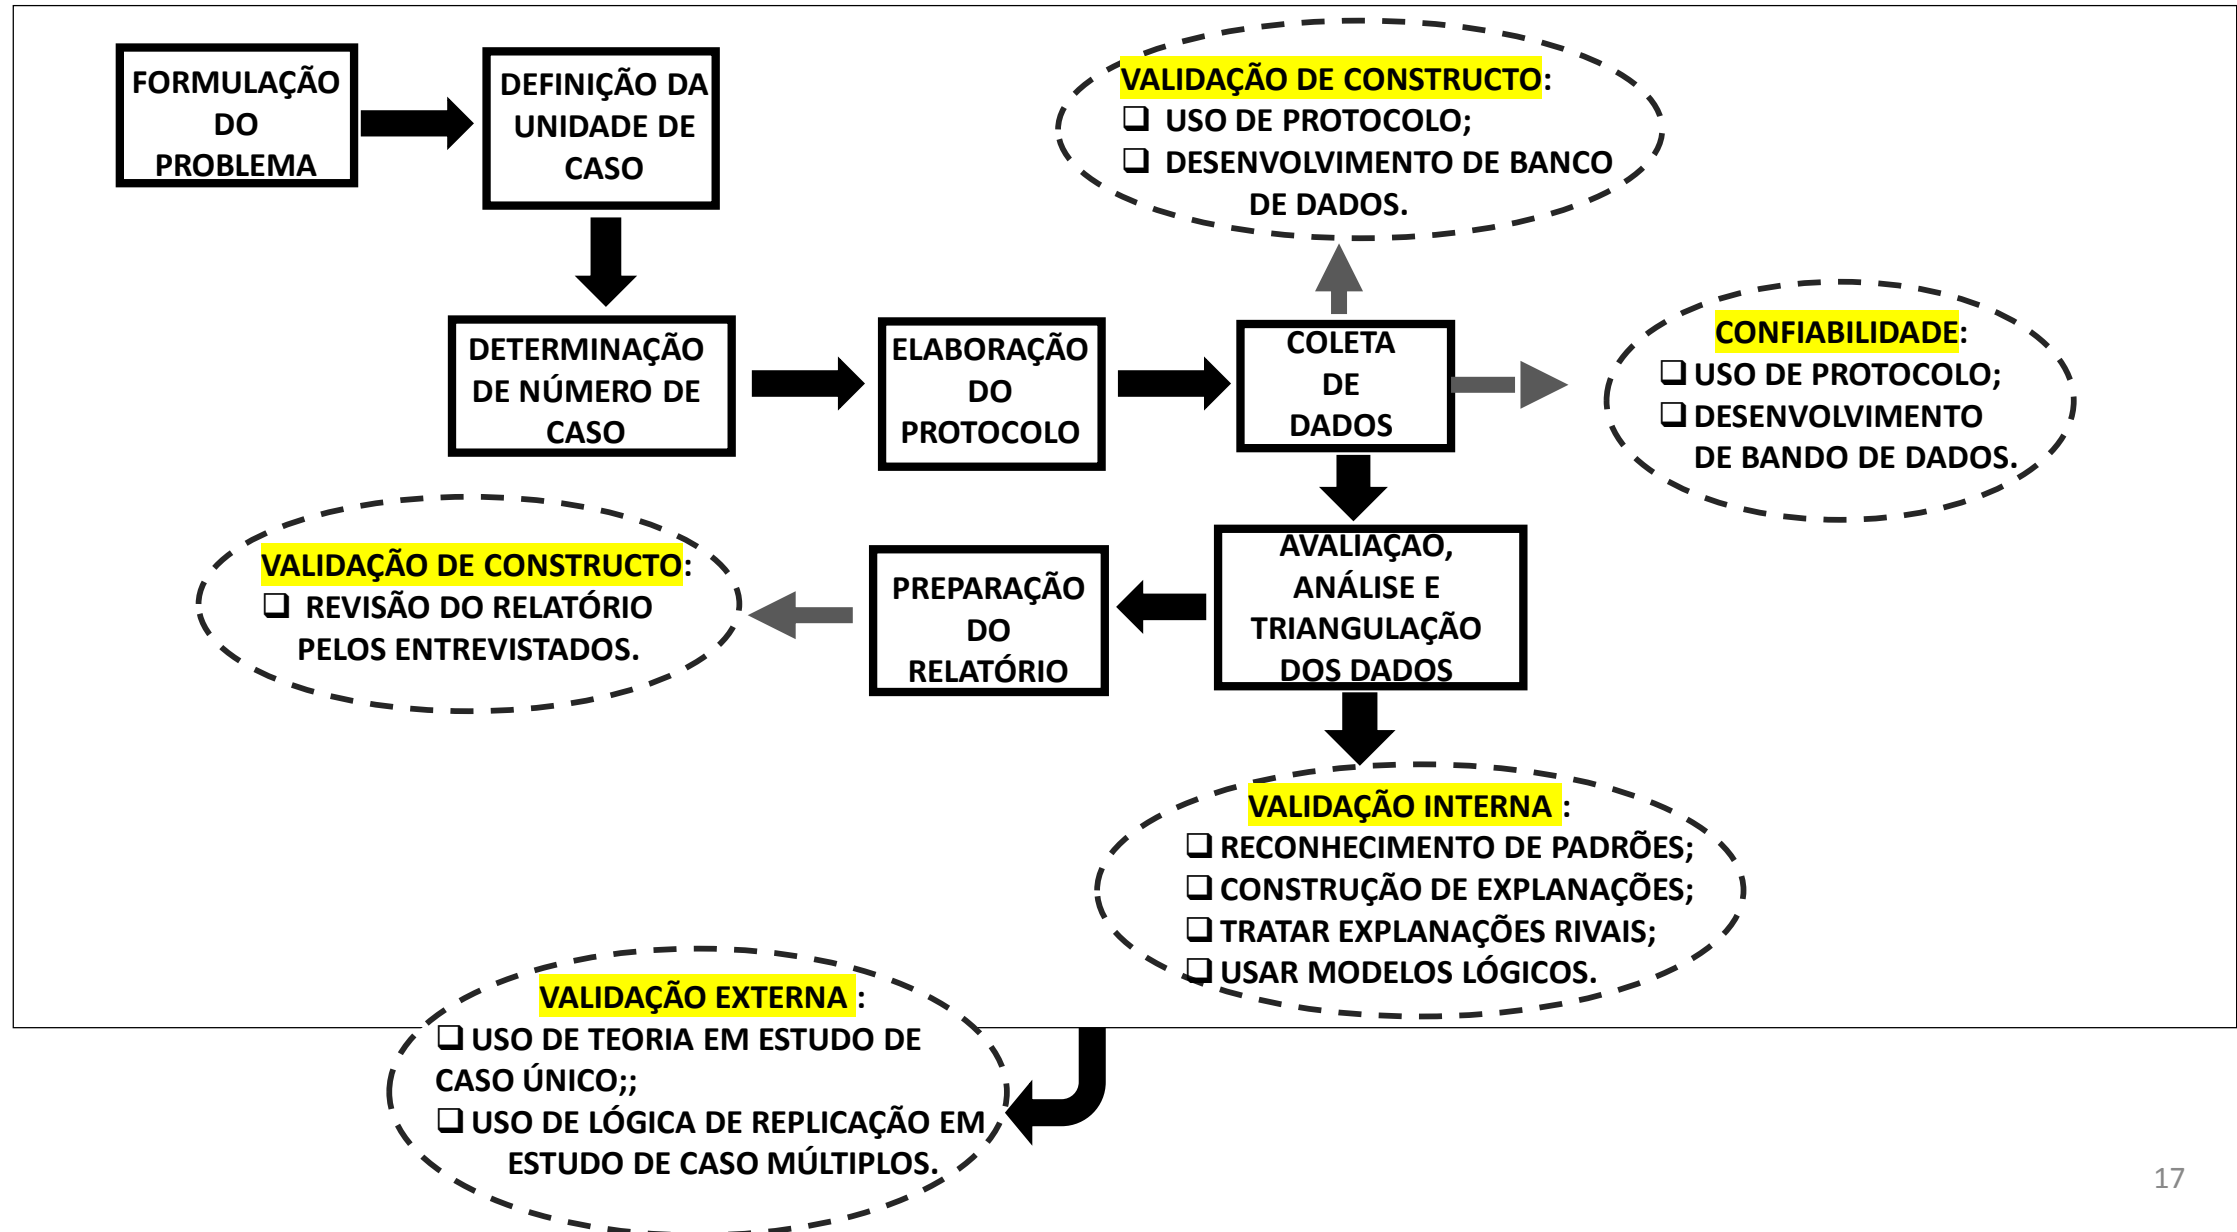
FORMULAÇÃO DO PROBLEMA

DEFINIÇÃO DA UNIDADE DE CASO

VALIDAÇÃO DE CONSTRUCTO:
❑ USO DE PROTOCOLO;
❑ DESENVOLVIMENTO DE BANCO DE DADOS.

DETERMINAÇÃO DE NÚMERO DE CASO

ELABORAÇÃO DO PROTOCOLO

COLETA DE DADOS

CONFIABILIDADE:
❑ USO DE PROTOCOLO;
❑ DESENVOLVIMENTO DE BANDO DE DADOS.

VALIDAÇÃO DE CONSTRUCTO:
❑ REVISÃO DO RELATÓRIO PELOS ENTREVISTADOS.

PREPARAÇÃO DO RELATÓRIO

AVALIAÇAO, ANÁLISE E TRIANGULAÇÃO DOS DADOS

VALIDAÇÃO INTERNA :
❑ RECONHECIMENTO DE PADRÕES;
❑ CONSTRUÇÃO DE EXPLANAÇÕES;
❑ TRATAR EXPLANAÇÕES RIVAIS;
❑ USAR MODELOS LÓGICOS.

VALIDAÇÃO EXTERNA :
❑ USO DE TEORIA EM ESTUDO DE CASO ÚNICO;;
❑ USO DE LÓGICA DE REPLICAÇÃO EM ESTUDO DE CASO MÚLTIPLOS.

17